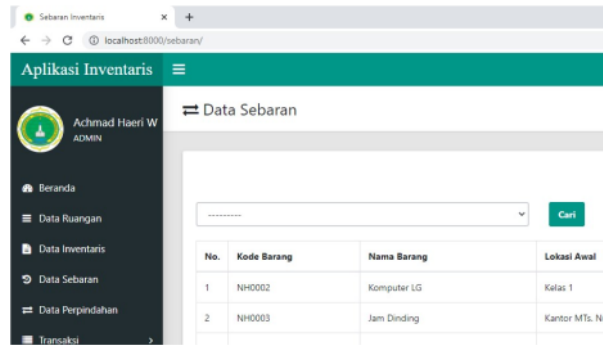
Sebaran Inventaris × +

← → C ⓘ localhost:8000/sebaran/

Aplikasi Inventaris ≡

Achmad Haeri W
ADMIN

Beranda
Data Ruangan
Data Inventaris
Data Sebaran
Data Perpindahan
Transaksi

⇄ Data Sebaran

---------

Cari

| No. | Kode Barang | Nama Barang | Lokasi Awal |
|---|---|---|---|
| 1 | NH0002 | Komputer LG | Kelas 1 |
| 2 | NH0003 | Jam Dinding | Kantor MTs. N |